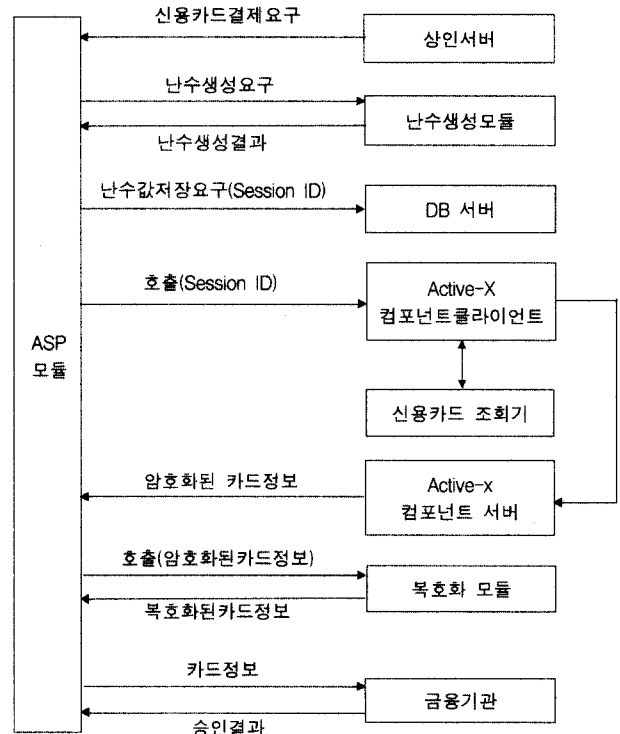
신용카드결제요구

상인서버

난수생성요구

난수생성모듈

난수생성결과

난수값저장요구(Session ID)

DB 서버

호출(Session ID)

Active-X 컴포넌트클라이언트

ASP 모듈

신용카드 조회기

암호화된 카드정보

Active-x 컴포넌트 서버

호출(암호화된카드정보)

복호화 모듈

복호화된카드정보

카드정보

금융기관

승인결과